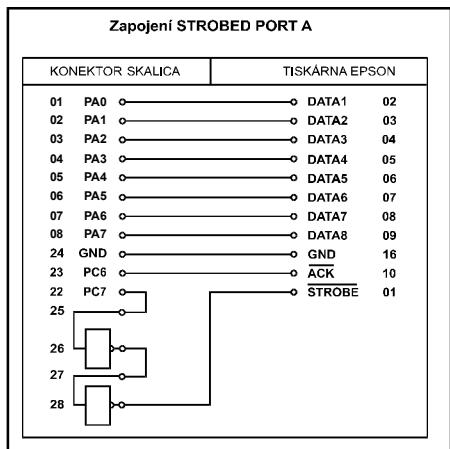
Zapojení STROBED PORT A

| KONEKTOR SKALICA | | TISKÁRNA EPSON | |
|---|---|---|---|
| 01 | PA0 | DATA1 | 02 |
| 02 | PA1 | DATA2 | 03 |
| 03 | PA2 | DATA3 | 04 |
| 04 | PA3 | DATA4 | 05 |
| 05 | PA4 | DATA5 | 06 |
| 06 | PA5 | DATA6 | 07 |
| 07 | PA6 | DATA7 | 08 |
| 08 | PA7 | DATA8 | 09 |
| 24 | GND | GND | 16 |
| 23 | PC6 | $\overline{ACK}$ | 10 |
| 22 | PC7 | $\overline{STROBE}$ | 01 |

25

26

27

28